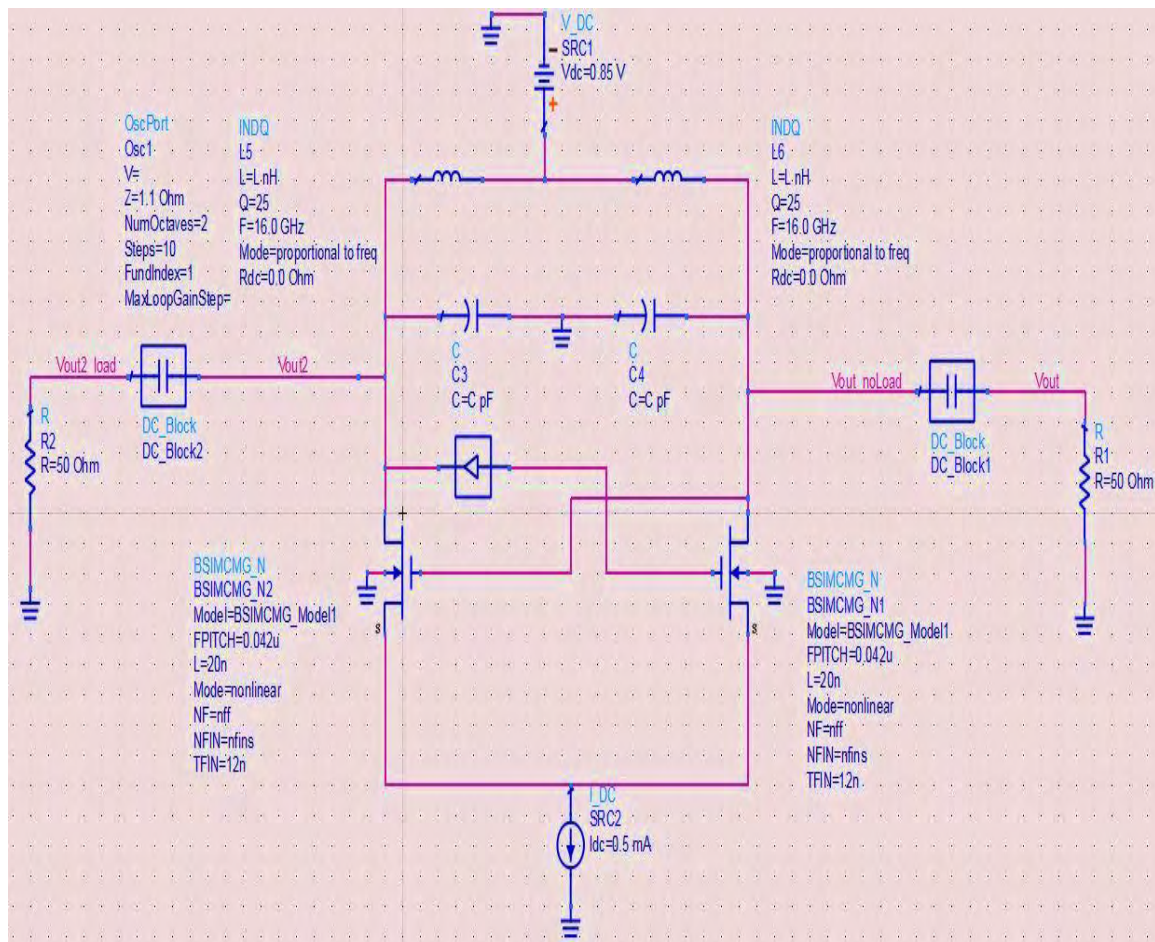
V_DC
SRC1
Vdc=0.85 V

OscPort
Osc1
V=
Z=1.1 Ohm
NumOctaves=2
Steps=10
FundIndex=1
MaxLoopGainStep=

INDQ
L5
L=L nH
Q=25
F=16.0 GHz
Mode=proportional to freq
Rdc=0.0 Ohm

INDQ
L6
L=L nH
Q=25
F=16.0 GHz
Mode=proportional to freq
Rdc=0.0 Ohm

Vout2_load
Vout2
R
R2
R=50 Ohm
DC_Block
DC_Block2

C
C3
C=C pF

C
C4
C=C pF

Vout_noLoad
Vout
DC_Block
DC_Block1
R
R1
R=50 Ohm

BSIMCMG_N
BSIMCMG_N2
Model=BSIMCMG_Model1
FPITCH=0.042u
L=20n
Mode=nonlinear
NF=nff
NFIN=nfins
TFIN=12n

BSIMCMG_N
BSIMCMG_N1
Model=BSIMCMG_Model1
FPITCH=0.042u
L=20n
Mode=nonlinear
NF=nff
NFIN=nfins
TFIN=12n

I_DC
SRC2
Idc=0.5 mA